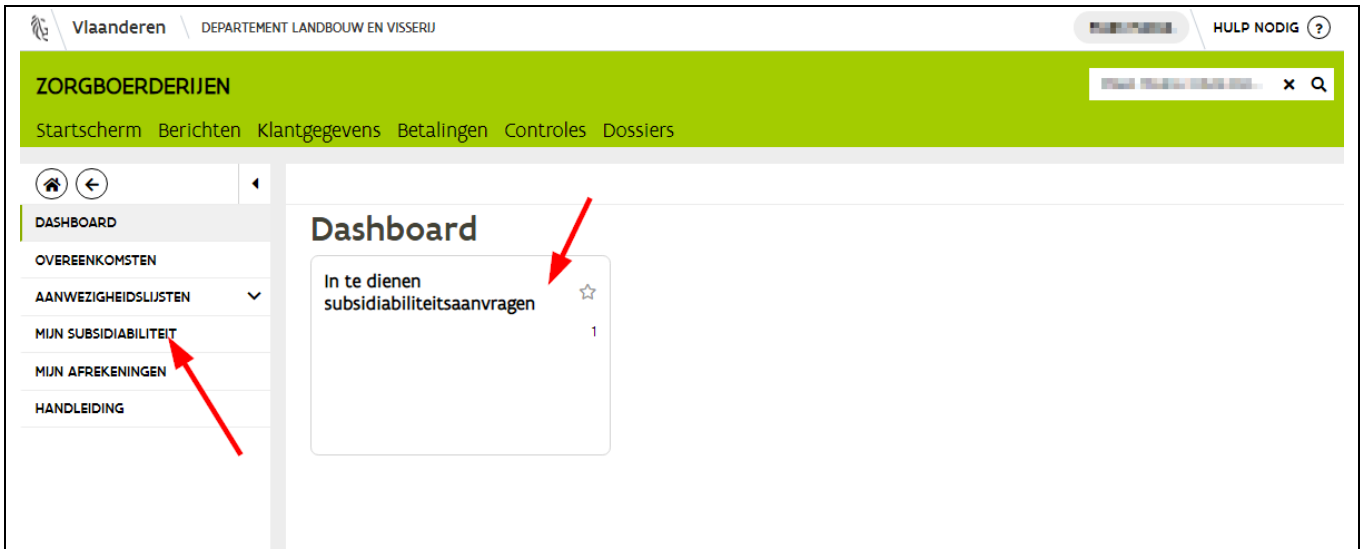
Vlaanderen DEPARTEMENT LANDBOUW EN VISSERIJ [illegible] HULP NODIG ?

ZORGBOERDERIJEN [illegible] ×

Startscherm Berichten Klantgegevens Betalingen Controles Dossiers

DASHBOARD
OVEREENKOMSTEN
AANWEZIGHEIDSLIJSTEN
MIJN SUBSIDIABILITEIT
MIJN AFREKENINGEN
HANDLEIDING

Dashboard

In te dienen subsidiabiliteitsaanvragen

1